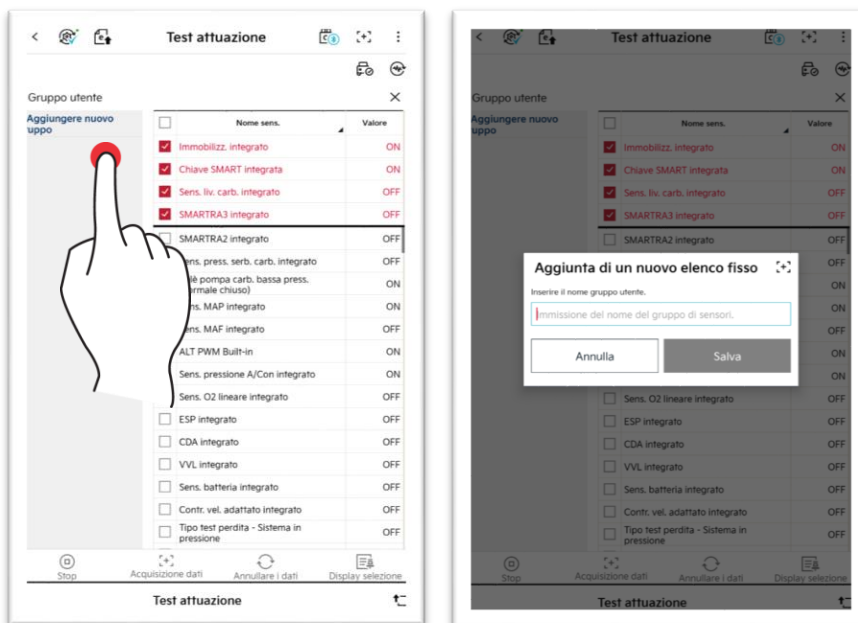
Test attuazione

Gruppo utente

Aggiungere nuovo uppo

| | Nome sens. | Valore |
|---|---|---|
| ☑ | Immobilizz. integrato | ON |
| ☑ | Chiave SMART integrata | ON |
| ☑ | Sens. liv. carb. integrato | OFF |
| ☑ | SMARTRA3 integrato | OFF |
| ☐ | SMARTRA2 integrato | OFF |
| ☐ | ens. press. serb. carb. integrato | OFF |
| ☐ | ilè pompa carb. bassa press. rmale chiuso) | ON |
| ☐ | ens. MAP integrato | ON |
| ☐ | ens. MAF integrato | OFF |
| ☐ | ALT PWM Built-in | ON |
| ☐ | Sens. pressione A/Con integrato | ON |
| ☐ | Sens. O2 lineare integrato | OFF |
| ☐ | ESP integrato | OFF |
| ☐ | CDA integrato | OFF |
| ☐ | VVL integrato | OFF |
| ☐ | Sens. batteria integrato | OFF |
| ☐ | Contr. vel. adattato integrato | OFF |
| ☐ | Tipo test perdita - Sistema in pressione | OFF |

Stop
Acquisizione dati
Annullare i dati
Display selezione

Test attuazione

Test attuazione

Gruppo utente

Aggiungere nuovo uppo

| | Nome sens. | Valore |
|---|---|---|
| ☑ | Immobilizz. integrato | ON |
| ☑ | Chiave SMART integrata | ON |
| ☑ | Sens. liv. carb. integrato | OFF |
| ☑ | SMARTRA3 integrato | OFF |
| ☐ | SMARTRA2 integrato | OFF |
| | | OFF |
| | | ON |
| | | ON |
| | | OFF |
| | | ON |
| | | ON |
| ☐ | Sens. O2 lineare integrato | OFF |
| ☐ | ESP integrato | OFF |
| ☐ | CDA integrato | OFF |
| ☐ | VVL integrato | OFF |
| ☐ | Sens. batteria integrato | OFF |
| ☐ | Contr. vel. adattato integrato | OFF |
| ☐ | Tipo test perdita - Sistema in pressione | OFF |

Aggiunta di un nuovo elenco fisso

Inserire il nome gruppo utente.

Immissione del nome del gruppo di sensori.

Annulla
Salva

Stop
Acquisizione dati
Annullare i dati
Display selezione

Test attuazione